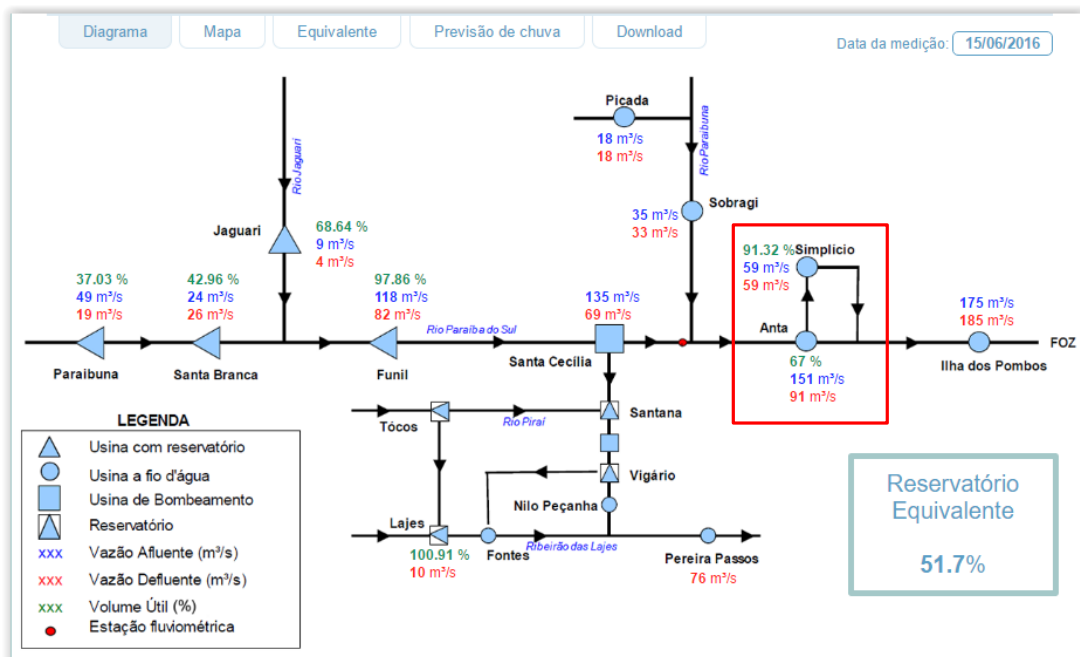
Diagrama | Mapa | Equivalente | Previsão de chuva | Download

Data da medição: 15/06/2016

Picada
18 m³/s
18 m³/s

Rio Paraibuna

Sobragi
35 m³/s
33 m³/s

Rio Jaguari

Jaguari
68.64 %
9 m³/s
4 m³/s

91.32 % Simplicio
59 m³/s
59 m³/s

37.03 %
49 m³/s
19 m³/s

42.96 %
24 m³/s
26 m³/s

97.86 %
118 m³/s
82 m³/s

135 m³/s
69 m³/s

Anta

175 m³/s
185 m³/s

Rio Paraíba do Sul

FOZ

Paraibuna

Santa Branca

Funil

Santa Cecília

67 %
151 m³/s
91 m³/s

Ilha dos Pombos

LEGENDA

Usina com reservatório
Usina a fio d'água
Usina de Bombeamento
Reservatório
xxx Vazão Afluente (m³/s)
xxx Vazão Defluente (m³/s)
xxx Volume Útil (%)
Estação fluviométrica

Tócos

Rio Piraí

Santana

Vigário

Nilo Peçanha

Lajes

100.91 %
10 m³/s

Fontes

Ribeirão das Lajes

Pereira Passos
76 m³/s

Reservatório Equivalente

51.7%